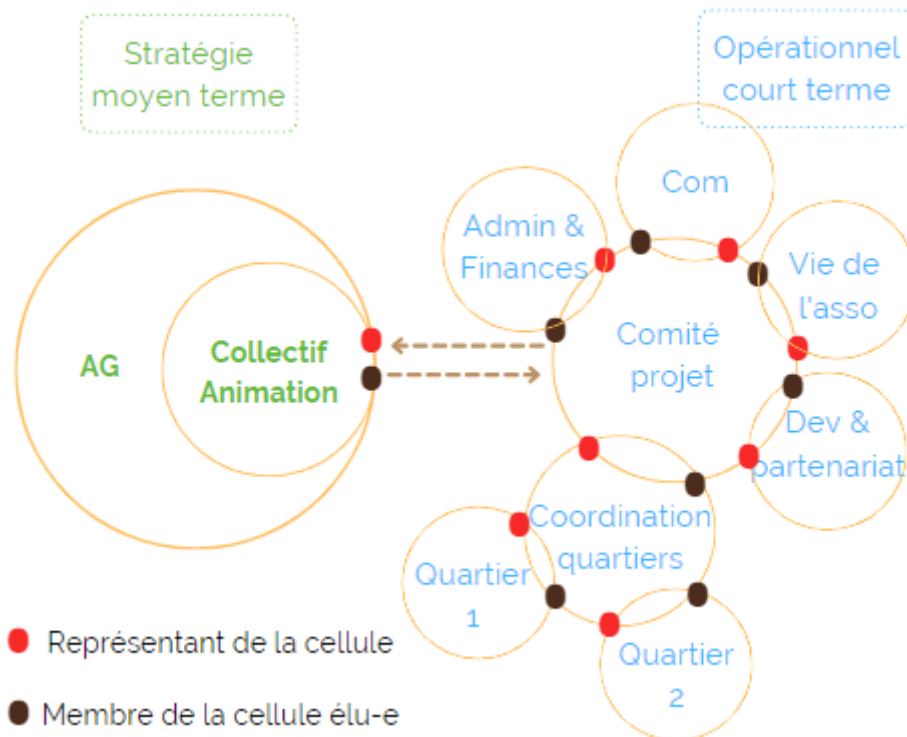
Stratégie moyen terme

Opérationnel court terme

AG

Collectif Animation

Com

Admin & Finances

Vie de l'asso

Comité projet

Dev & partenariat

Coordination quartiers

Quartier 1

Quartier 2

Représentant de la cellule

Membre de la cellule élu-e